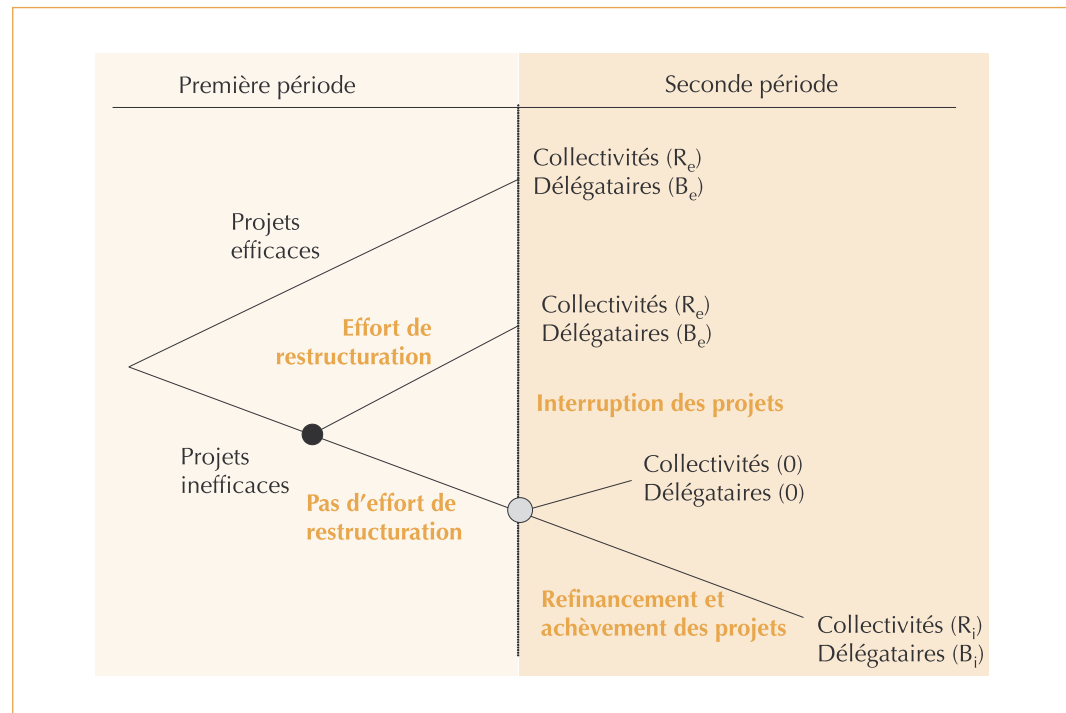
Première période

Seconde période

Collectivités ($R_e$)
Délégataires ($B_e$)

Projets efficaces

Collectivités ($R_e$)
Délégataires ($B_e$)

Effort de restructuration

Interruption des projets

Projets inefficaces

Collectivités (0)
Délégataires (0)

Pas d'effort de restructuration

Refinancement et achèvement des projets

Collectivités ($R_i$)
Délégataires ($B_i$)